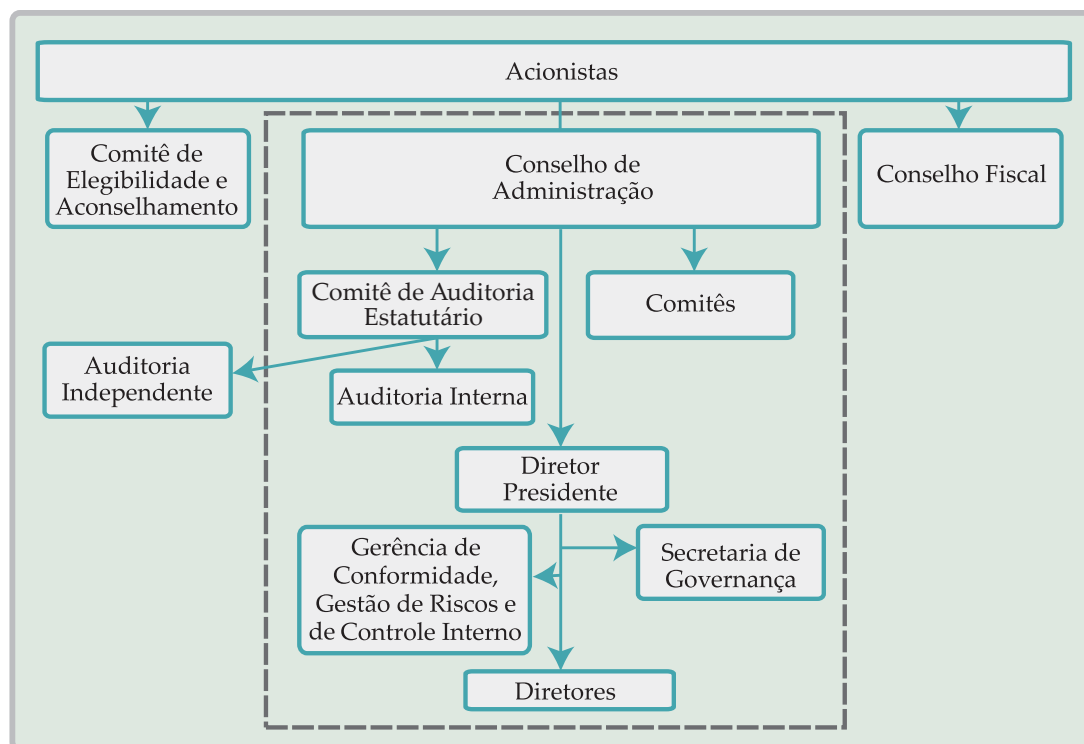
Acionistas

Comitê de Elegibilidade e Aconselhamento

Conselho de Administração

Conselho Fiscal

Comitê de Auditoria Estatutário

Comitês

Auditoria Independente

Auditoria Interna

Diretor Presidente

Gerência de Conformidade, Gestão de Riscos e de Controle Interno

Secretaria de Governança

Diretores